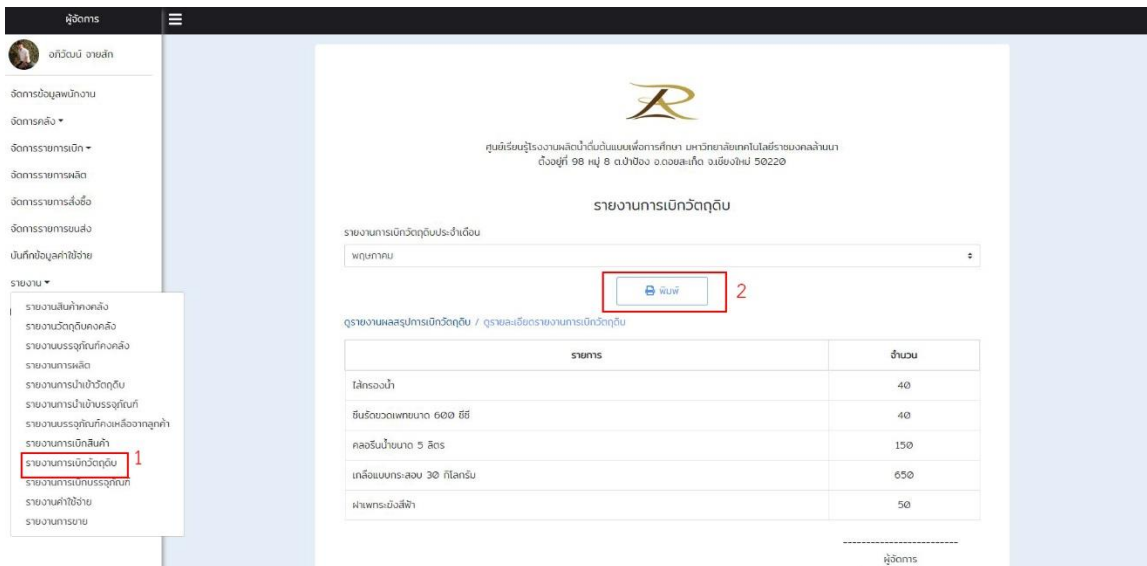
ผู้จัดการ

อภิวัฒน์ จายสัก

จัดการข้อมูลพนักงาน

จัดการคลัง ▾

จัดการรายการเบิก ▾

จัดการรายการผลิต

จัดการรายการสั่งซื้อ

จัดการรายการขนส่ง

บันทึกข้อมูลค่าใช้จ่าย

รายงาน ▾

รายงานสินค้าคงคลัง
รายงานวัตถุดิบคงคลัง
รายงานบรรจุภัณฑ์คงคลัง
รายงานการผลิต
รายงานการนำเข้าวัตถุดิบ
รายงานการนำเข้าบรรจุภัณฑ์
รายงานบรรจุภัณฑ์คงเหลือจากลูกค้า
รายงานการเบิกสินค้า
รายงานการเบิกวัตถุดิบ 1
รายงานการเบิกบรรจุภัณฑ์
รายงานค่าใช้จ่าย
รายงานการขาย

ศูนย์เรียนรู้โรงงานผลิตน้ำดื่มต้นแบบเพื่อการศึกษา มหาวิทยาลัยเทคโนโลยีราชมงคลล้านนา
ตั้งอยู่ที่ 98 หมู่ 8 ต.ป่าป้อง อ.ดอยสะเก็ด จ.เชียงใหม่ 50220

รายงานการเบิกวัตถุดิบ

รายงานการเบิกวัตถุดิบประจำเดือน

พฤษภาคม

พิมพ์ 2

ดูรายงานผลสรุปการเบิกวัตถุดิบ / ดูรายละเอียดรายงานการเบิกวัตถุดิบ

| รายการ | จำนวน |
|---|---|
| ไส้กรองน้ำ | 40 |
| ซีนรัดขวดเพทขนาด 600 ซีซี | 40 |
| คลอรีนน้ำขนาด 5 ลิตร | 150 |
| เกลือแบบกระสอบ 30 กิโลกรัม | 650 |
| ฝาเพทระยังสีฟ้า | 50 |

--------------------------
ผู้จัดการ